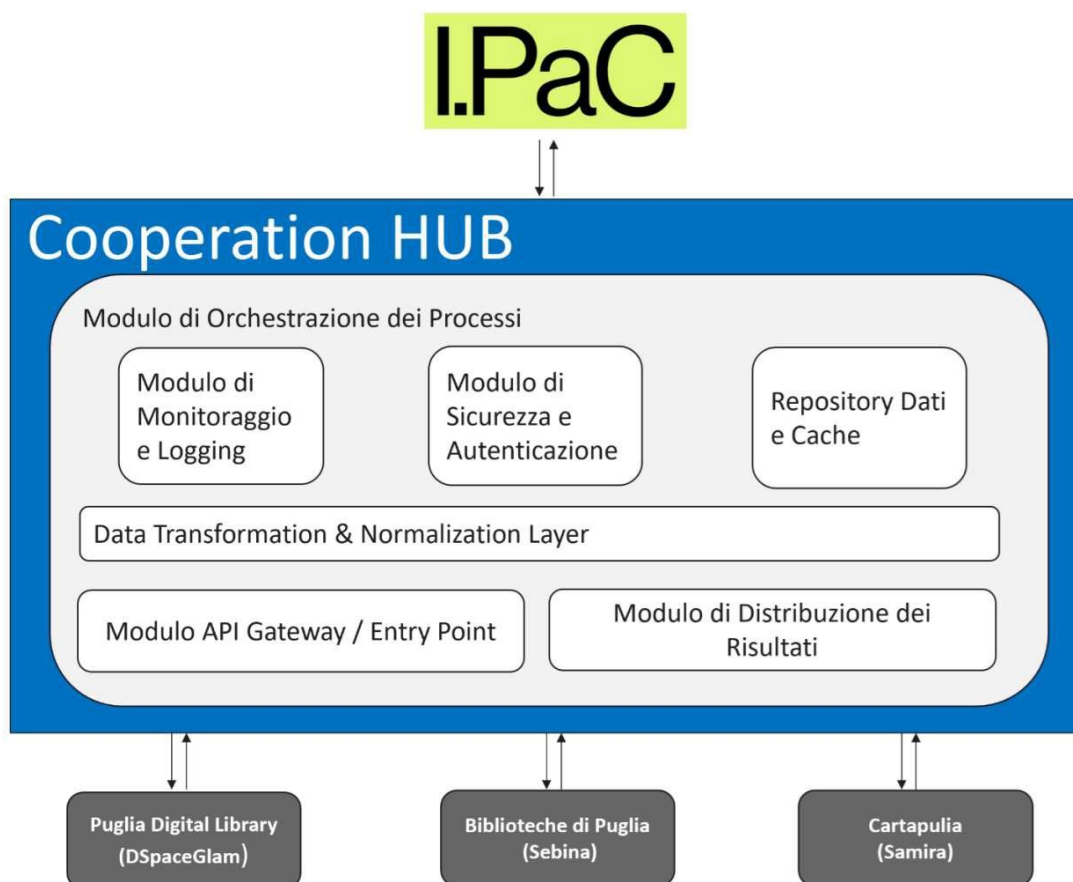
I.PaC

Cooperation HUB

Modulo di Orchestrazione dei Processi

Modulo di Monitoraggio e Logging

Modulo di Sicurezza e Autenticazione

Repository Dati e Cache

Data Transformation & Normalization Layer

Modulo API Gateway / Entry Point

Modulo di Distribuzione dei Risultati

Puglia Digital Library (DSpaceGlam)

Biblioteche di Puglia (Sebina)

Cartapulia (Samira)